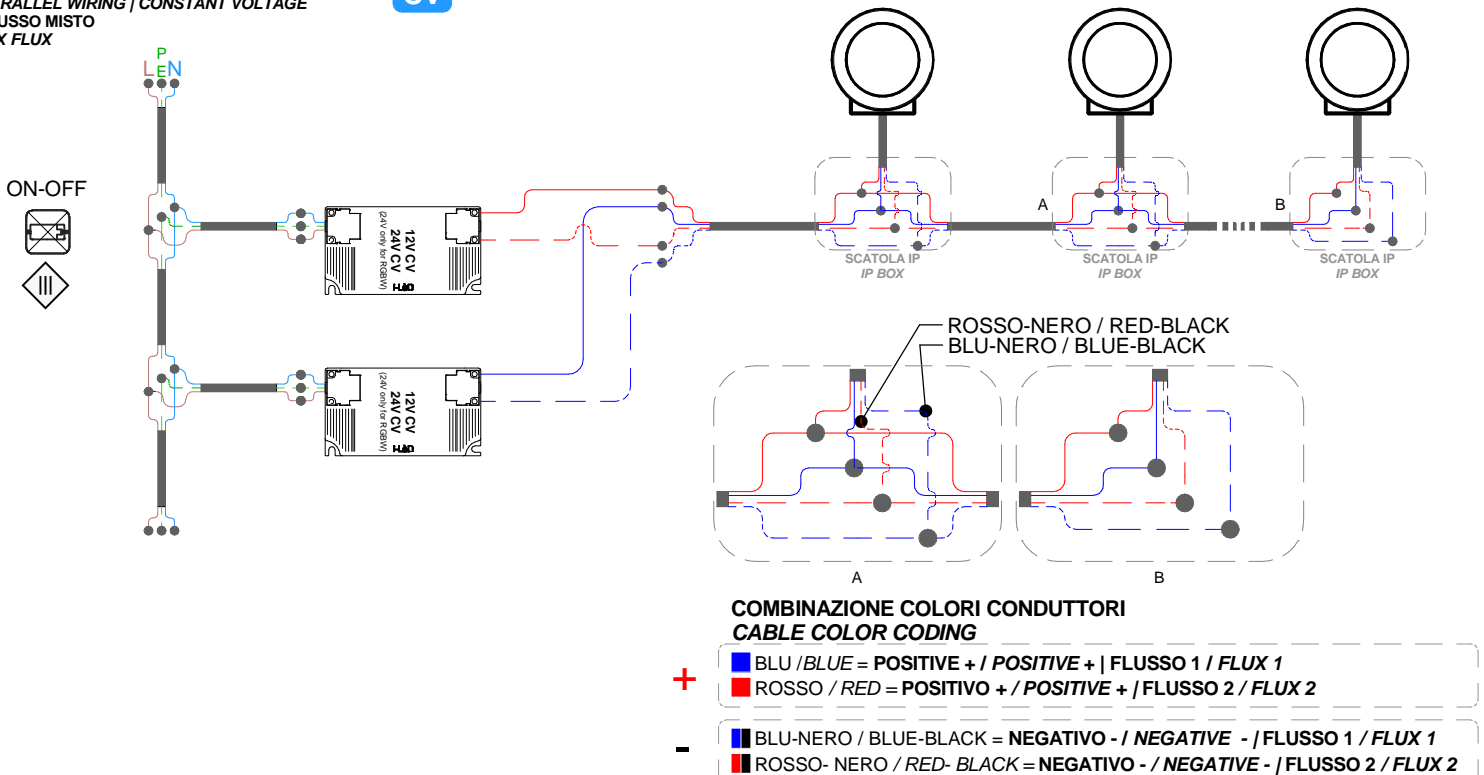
RALLEL WIRING | CONSTANT VOLTAGE
USSO MISTO
X FLUX

L P E N

ON-OFF

12V CV
24V CV
(24V only for RGBW)
HAO

12V CV
24V CV
(24V only for RGBW)
HAO

SCATOLA IP
IP BOX

A

SCATOLA IP
IP BOX

B

SCATOLA IP
IP BOX

ROSSO-NERO / RED-BLACK
BLU-NERO / BLUE-BLACK

A

B

COMBINAZIONE COLORI CONDUTTORI
CABLE COLOR CODING

+
BLU /BLUE = POSITIVE + / POSITIVE + | FLUSSO 1 / FLUX 1
ROSSO / RED = POSITIVO + / POSITIVE + | FLUSSO 2 / FLUX 2

-
BLU-NERO / BLUE-BLACK = NEGATIVO - / NEGATIVE - | FLUSSO 1 / FLUX 1
ROSSO- NERO / RED- BLACK = NEGATIVO - / NEGATIVE - | FLUSSO 2 / FLUX 2